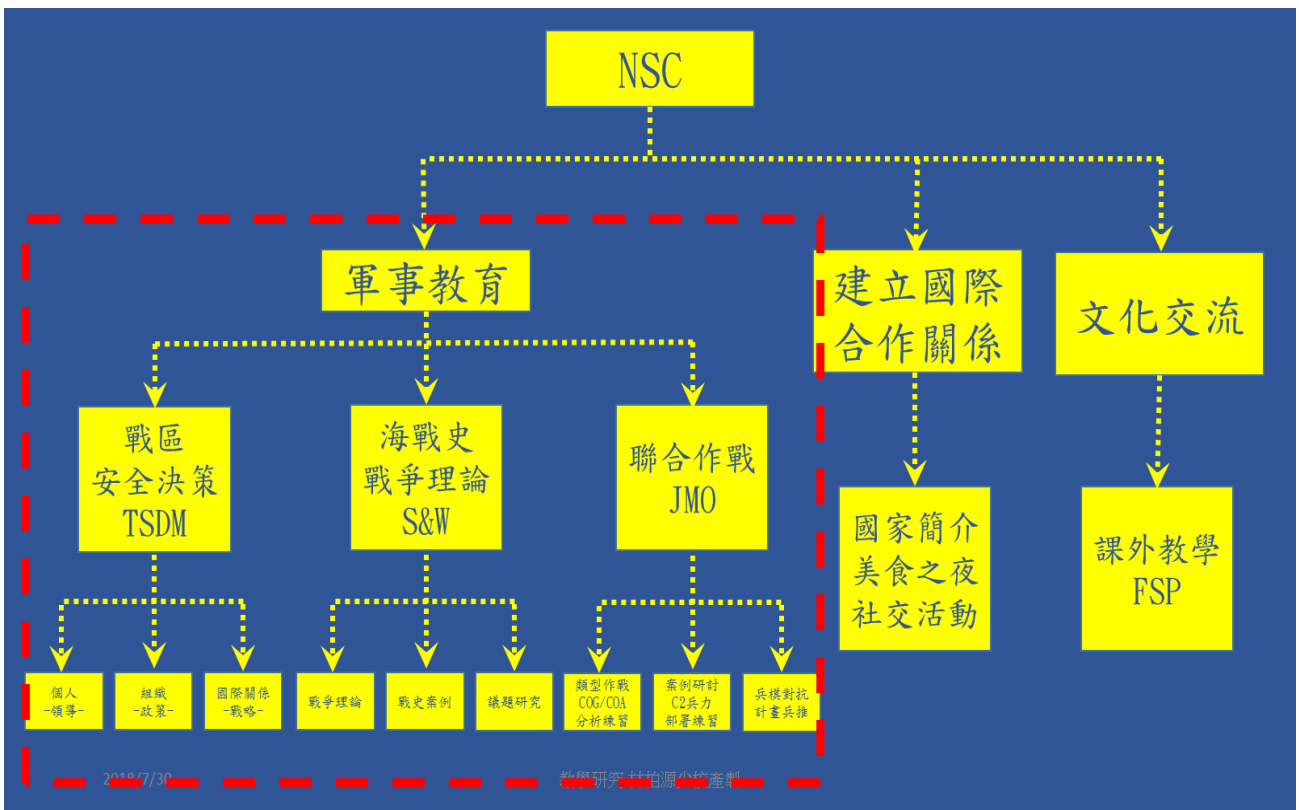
NSC

軍事教育

建立國際合作關係

文化交流

戰區
安全決策
TSDM

海戰史
戰爭理論
S&W

聯合作戰
JMO

國家簡介
美食之夜
社交活動

課外教學
FSP

個人
-領導-

組織
-政策-

國際關係
-戰略-

戰爭理論

戰史案例

議題研究

類型作戰
COG/COA
分析練習

案例研討
C2兵力
部署練習

兵棋對抗
計畫兵推

2018/7/30

教學研究 林柏源少校產製